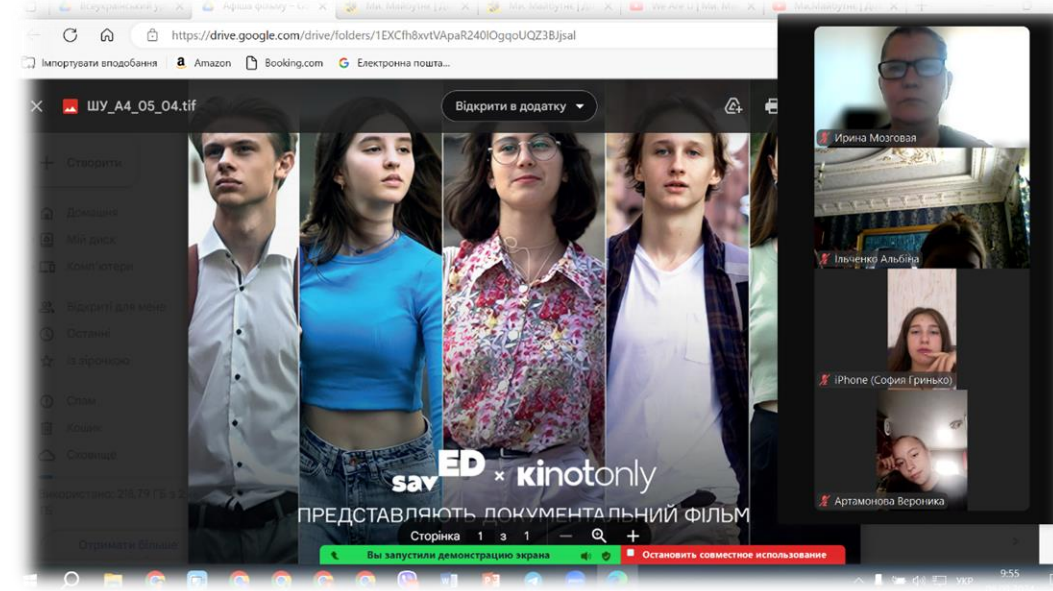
https://drive.google.com/drive/folders/1EXCfh8xvtVApaR240IOgqoUQZ3BJsal

Імпортувати вподобання
Amazon
Booking.com
Електронна пошта...

ШУ_А4_05_04.tif
Відкрити в додатку

Створити

Ирина Мозговая
Ільченко Альбіна
iPhone (София Гринько)
Артамонова Вероника

savED × kinotonly
ПРЕДСТАВЛЯЮТЬ ДОКУМЕНТАЛЬНИЙ ФІЛЬМ

Сторінка 1 з 1

Вы запустили демонстрацию экрана
Остановить совместное использование

9:55